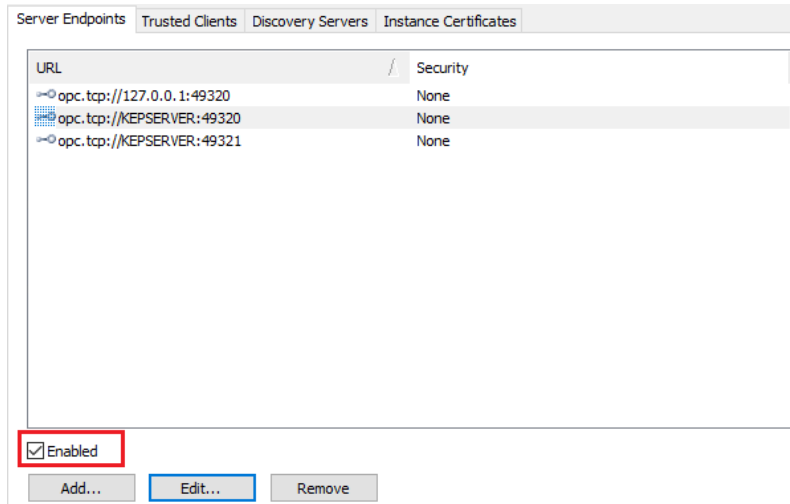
Server Endpoints | Trusted Clients | Discovery Servers | Instance Certificates

| URL | Security |
|---|---|
| opc.tcp://127.0.0.1:49320 | None |
| opc.tcp://KEPSERVER:49320 | None |
| opc.tcp://KEPSERVER:49321 | None |

Enabled

Add... Edit... Remove